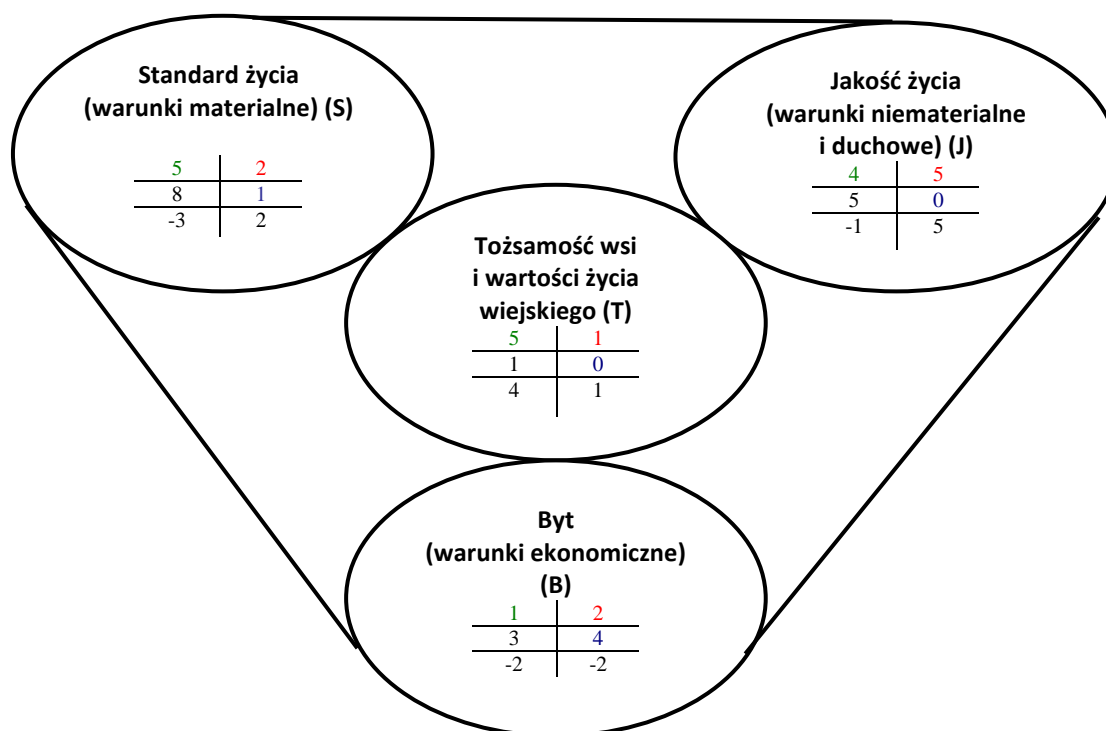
Standard życia
(warunki materialne) (S)

| 5 | 2 |
|---|---|
| 8 | 1 |
| -3 | 2 |

Jakość życia
(warunki niematerialne
i duchowe) (J)

| 4 | 5 |
|---|---|
| 5 | 0 |
| -1 | 5 |

Tożsamość wsi
i wartości życia
wiejskiego (T)

| 5 | 1 |
|---|---|
| 1 | 0 |
| 4 | 1 |

Byt
(warunki ekonomiczne)
(B)

| 1 | 2 |
|---|---|
| 3 | 4 |
| -2 | -2 |